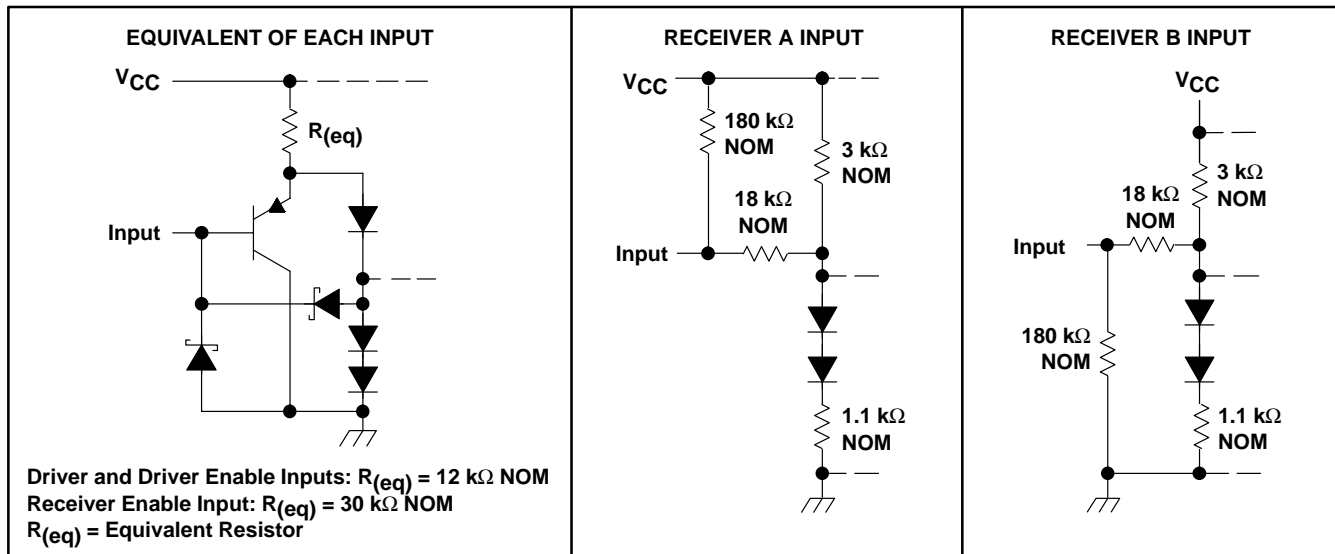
EQUIVALENT OF EACH INPUT

$V_{CC}$

$R_{(eq)}$

Input

Driver and Driver Enable Inputs: $R_{(eq)}$ = 12 kΩ NOM
Receiver Enable Input: $R_{(eq)}$ = 30 kΩ NOM
$R_{(eq)}$ = Equivalent Resistor

RECEIVER A INPUT

$V_{CC}$

180 kΩ NOM

3 kΩ NOM

18 kΩ NOM

Input

1.1 kΩ NOM

RECEIVER B INPUT

$V_{CC}$

3 kΩ NOM

18 kΩ NOM

Input

180 kΩ NOM

1.1 kΩ NOM